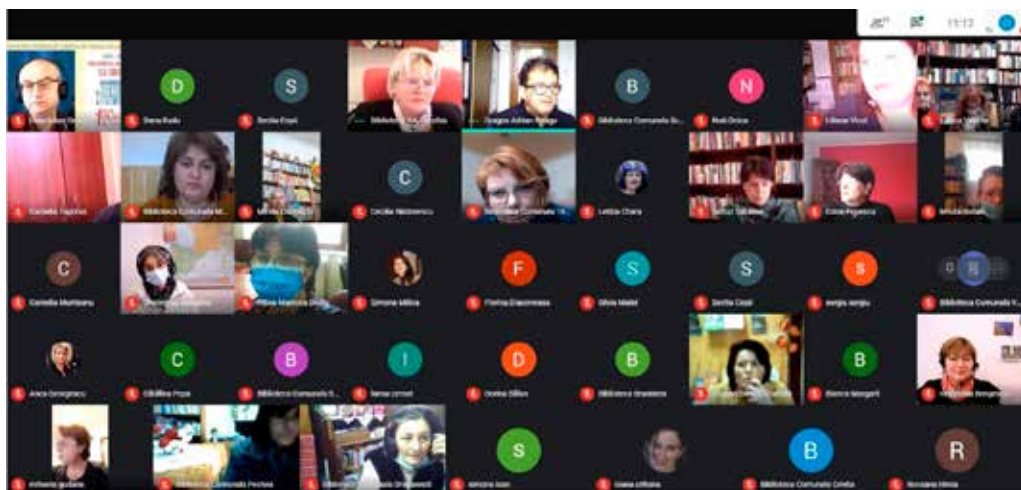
11:13

D
Doina Rusu
S
Sorina Cojan
Biblioteca Comunala Coroisa
Dragos Adrian Neagu
B
Biblioteca Comunala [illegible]
N
Niculina Drica
Liliana Micul
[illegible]
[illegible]
Biblioteca Comunala M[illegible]
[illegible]
C
Cecilia Nitulescu
Biblioteca Comunala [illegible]
Letitia Chera
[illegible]
Elena Pogonaru
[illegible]
C
Cornelia Munteanu
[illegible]
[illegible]
Simona Milica
F
Florina Diaconescu
S
Silvia Matei
S
Sorina Cojan
s
sergiu sergiu
Biblioteca Comunala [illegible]
Anca Gruigorescu
C
Cătălina Popa
B
Biblioteca Comunala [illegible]
I
Irena Urmet
D
Dorina Silion
B
Biblioteca Gradistea
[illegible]
B
Bianca Mangani
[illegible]
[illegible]
Biblioteca Comunala Peciova
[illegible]
S
simona ioan
ioana crifoiana
B
Biblioteca Comunala Colelia
R
Rozvana Olinia